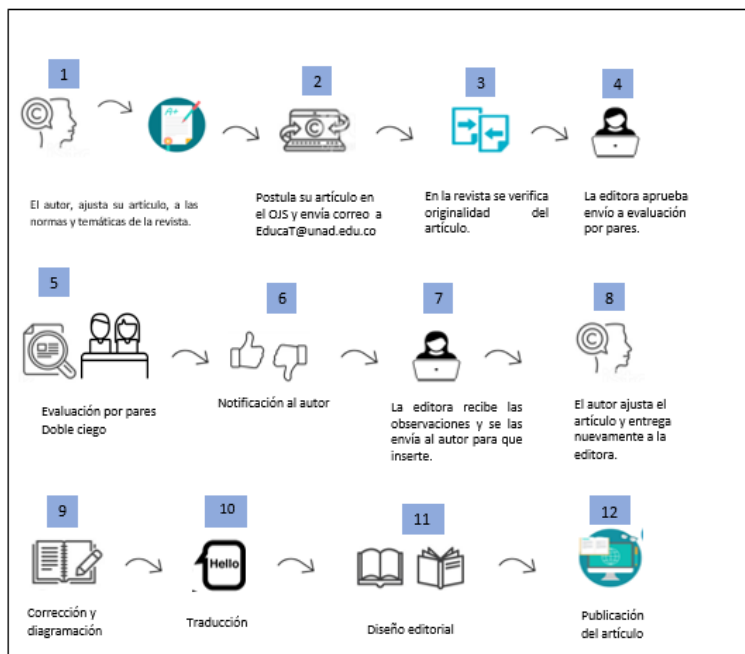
1

El autor, ajusta su artículo, a las normas y temáticas de la revista.

2

Postula su artículo en el OJS y envía correo a EducaT@unad.edu.co

3

En la revista se verifica originalidad del artículo.

4

La editora aprueba envío a evaluación por pares.

5

Evaluación por pares Doble ciego

6

Notificación al autor

7

La editora recibe las observaciones y se las envía al autor para que inserte.

8

El autor ajusta el artículo y entrega nuevamente a la editora.

9

Corrección y diagramación

10

Hello

Traducción

11

Diseño editorial

12

Publicación del artículo